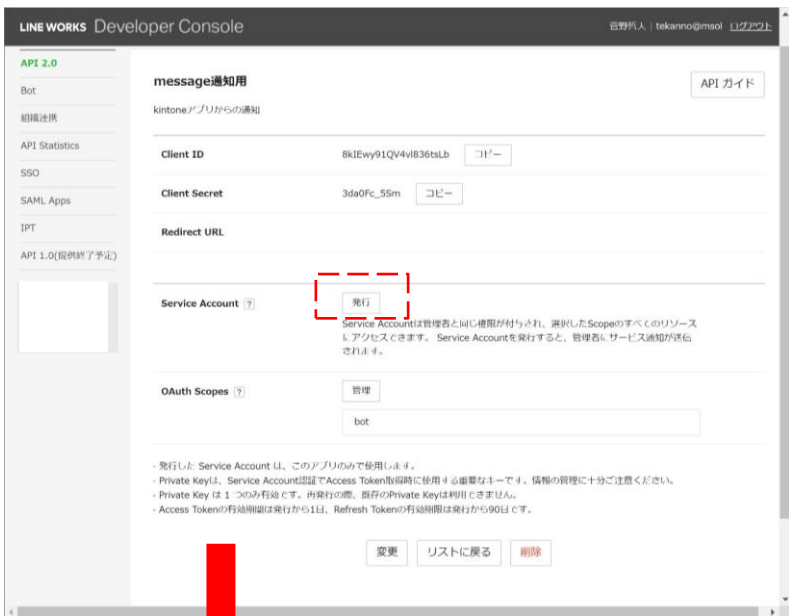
LINE WORKS Developer Console

菅野拓人 | tekanno@msol ログアウト

API 2.0
Bot
組織連携
API Statistics
SSO
SAML Apps
IPT
API 1.0(提供終了予定)

message通知用

kintoneアプリからの通知

APIガイド

Client ID 8kIEwy91QV4vl836tsLb コピー

Client Secret 3da0Fc_5Sm コピー

Redirect URL

Service Account ? 発行

Service Accountは管理者と同じ権限が付与され、選択したScopeのすべてのリソースにアクセスできます。 Service Accountを発行すると、管理者にサービス通知が送信されます。

OAuth Scopes ? 管理

bot

· 発行した Service Account は、このアプリのみで使用します。
· Private Keyは、Service Account認証でAccess Token取得時に使用する重要なキーです。情報の管理に十分ご注意ください。
· Private Key は 1 つのみ有効です。再発行の際、既存のPrivate Keyは利用できません。
· Access Tokenの有効期限は発行から1日、Refresh Tokenの有効期限は発行から90日です。

変更 リストに戻る 削除